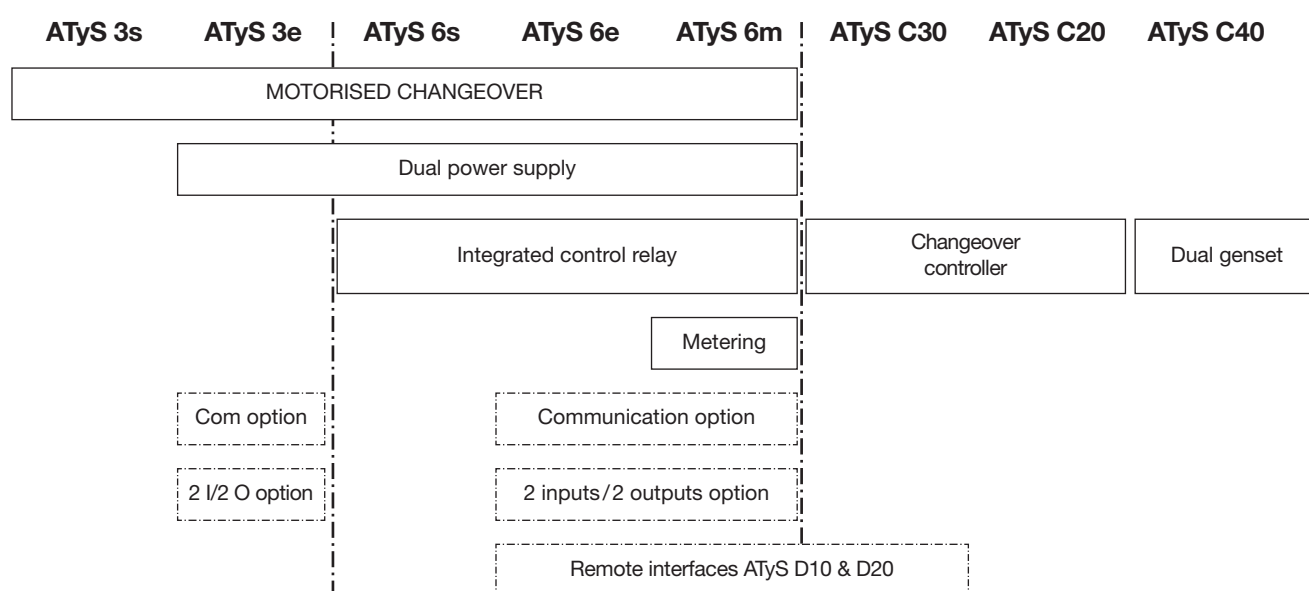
ATyS 3s ATyS 3e ATyS 6s ATyS 6e ATyS 6m ATyS C30 ATyS C20 ATyS C40

MOTORISED CHANGEOVER

Dual power supply

Integrated control relay

Changeover controller

Dual genset

Metering

Com option

Communication option

2 I/2 O option

2 inputs / 2 outputs option

Remote interfaces ATyS D10 & D20